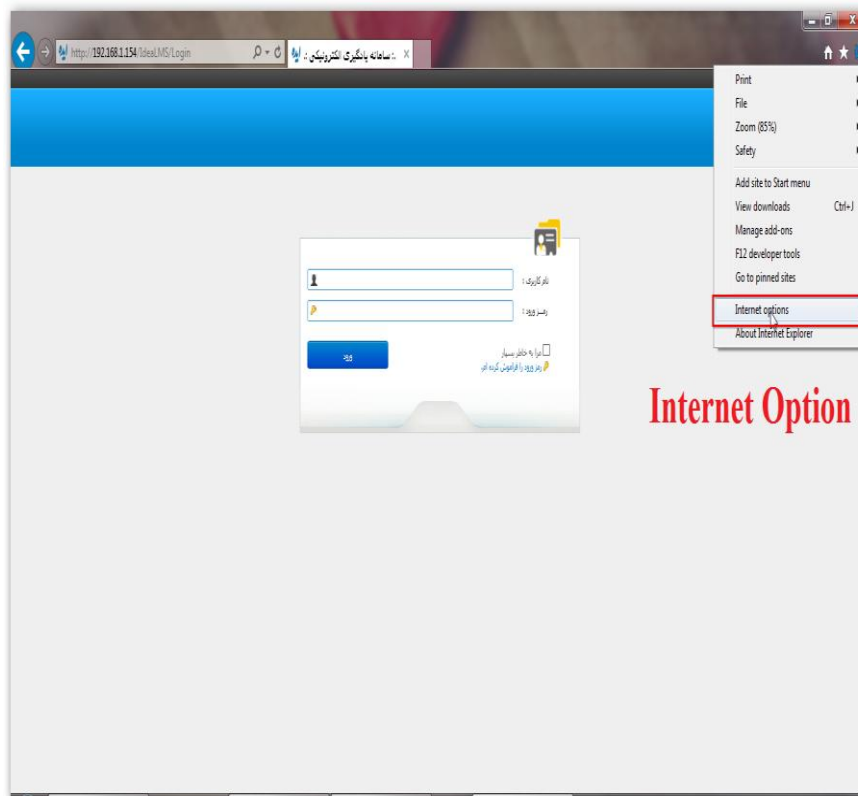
http://192.168.1.154/IdealLMS/Login

:: سامانه یادگیری الکترونیکی ::

Print
File
Zoom (85%)
Safety
Add site to Start menu
View downloads Ctrl+J
Manage add-ons
F12 developer tools
Go to pinned sites
Internet options
About Internet Explorer

نام کاربری :
رمز ورود :
ورود
مرا به خاطر بسپار
رمز ورود را فراموش کرده ام

Internet Option